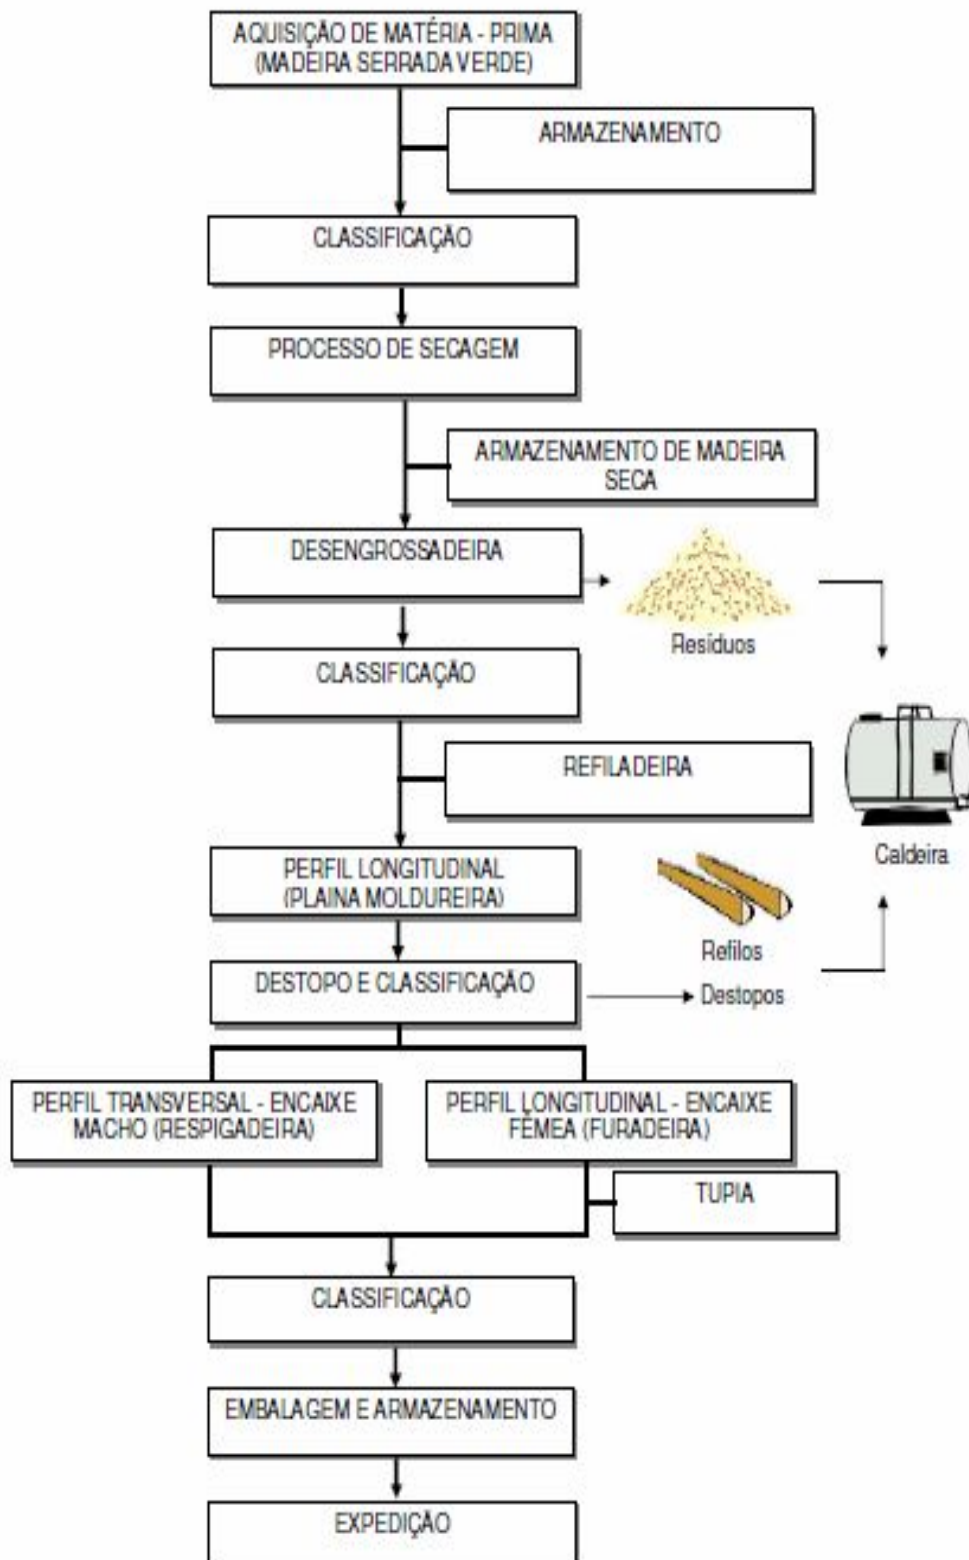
AQUISIÇÃO DE MATÉRIA - PRIMA (MADEIRA SERRADA VERDE)

ARMAZENAMENTO

CLASSIFICAÇÃO

PROCESSO DE SECAGEM

ARMAZENAMENTO DE MADEIRA SECA

DESENGROSSADEIRA

Resíduos

CLASSIFICAÇÃO

REFILADEIRA

Caldeira

PERFIL LONGITUDINAL (PLAINA MOLDUREIRA)

Refilos

DESTOPO E CLASSIFICAÇÃO

Destopos

PERFIL TRANSVERSAL - ENCAIXE MACHO (RESPIGADEIRA)

PERFIL LONGITUDINAL - ENCAIXE FÊMEA (FURADEIRA)

TUPIA

CLASSIFICAÇÃO

EMBALAGEM E ARMAZENAMENTO

EXPEDIÇÃO